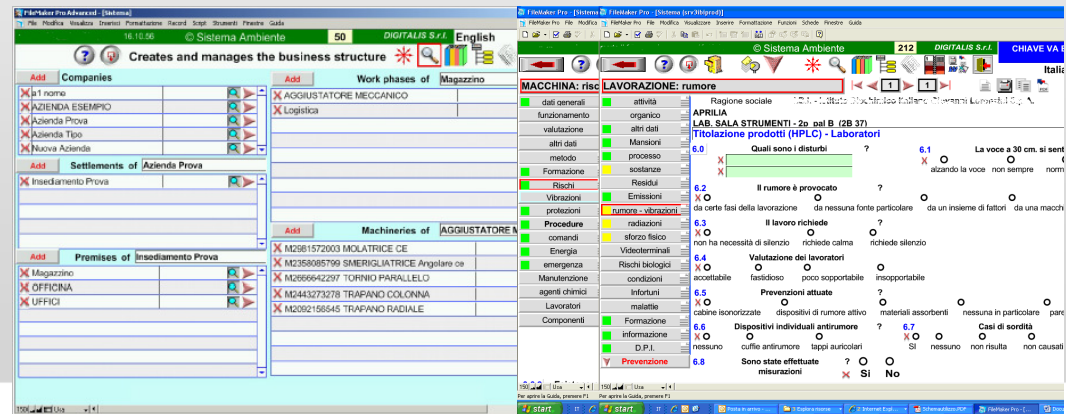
FileMaker Pro Advanced - [Sistema]
File Modifica Visualizza Inserisci Formattazione Record Script Strumenti Finestra Guida
16.10.56 © Sistema Ambiente 50 DIGITALIS S.r.l.
Creates and manages the business structure
English
Add Companies
a1 nome
AZIENDA ESEMPIO
Azienda Prova
Azienda Tipo
Nuova Azienda
Add Settlements of Azienda Prova
Insediamento Prova
Add Premises of Insediamento Prova
Magazzino
OFFICINA
UFFICI
Add Work phases of Magazzino
AGGIUSTATORE MECCANICO
Logistica
Add Machineries of AGGIUSTATORE M
M2981572003 MOLATRICE CE
M2358085799 SMERIGLIATRICE Angolare ce
M2666642297 TORNIO PARALLELO
M2443273278 TRAPANO COLONNA
M2092156545 TRAPANO RADIALE
150 Usa

FileMaker Pro - [Sistema (srv3tblprod)]
FileMaker Pro File Modifica Visualizza Inserire Formattazione Funzioni Schede Finestra Guida
© Sistema Ambiente 212 DIGITALIS S.r.l. CHIAVE VA E
Italia
MACCHINA: risc LAVORAZIONE: rumore
1 1
dati generali
funzionamento
valutazione
altri dati
metodo
Formazione
Rischi
Vibrazioni
protezioni
Procedure
comandi
Energia
emergenza
Manutenzione
agenti chimici
Lavoratori
Componenti
attività
organico
altri dati
Mansioni
processo
sostanze
Residui
Emissioni
rumore - vibrazioni
radiazioni
sforzo fisico
Videoterminali
Rischi biologici
condizioni
Infortuni
malattie
Formazione
informazione
D.P.I.
Prevenzione
Ragione sociale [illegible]
APRILIA
LAB. SALA STRUMENTI - 2p pal B (2B 37)
Titolazione prodotti (HPLC) - Laboratori
6.0 Quali sono i disturbi ?
6.1 La voce a 30 cm. si sent
alzando la voce non sempre norm
6.2 Il rumore è provocato ?
da certe fasi della lavorazione da nessuna fonte particolare da un insieme di fattori da una macch
6.3 Il lavoro richiede ?
non ha necessità di silenzio richiede calma richiede silenzio
6.4 Valutazione dei lavoratori
accettabile fastidioso poco sopportabile insopportabile
6.5 Prevenzioni attuate ?
cabine isonorizzate dispositivi di rumore attivo materiali assorbenti nessuna in particolare pare
6.6 Dispositivi individuali antirumore ?
nessuno cuffie antirumore tappi auricolari
6.7 Casi di sordità
SI nessuno non risulta non causati
6.8 Sono state effettuate misurazioni ? Si No
150 Usa
Per aprire la Guida, premere F1
start